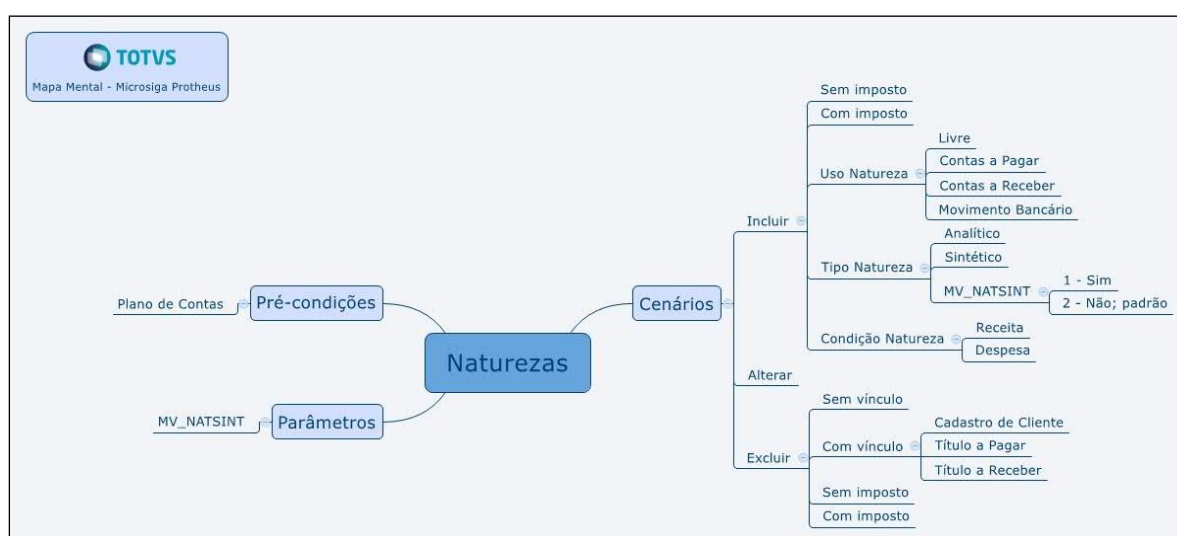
TOTVS
Mapa Mental - Microsiga Protheus

Naturezas

Pré-condições
Plano de Contas

Parâmetros
MV_NATSINT

Cenários

Incluir
Sem imposto
Com imposto
Uso Natureza
Livre
Contas a Pagar
Contas a Receber
Movimento Bancário
Tipo Natureza
Analítico
Sintético
MV_NATSINT
1 - Sim
2 - Não; padrão
Condição Natureza
Receita
Despesa

Alterar

Excluir
Sem vínculo
Com vínculo
Cadastro de Cliente
Título a Pagar
Título a Receber
Sem imposto
Com imposto